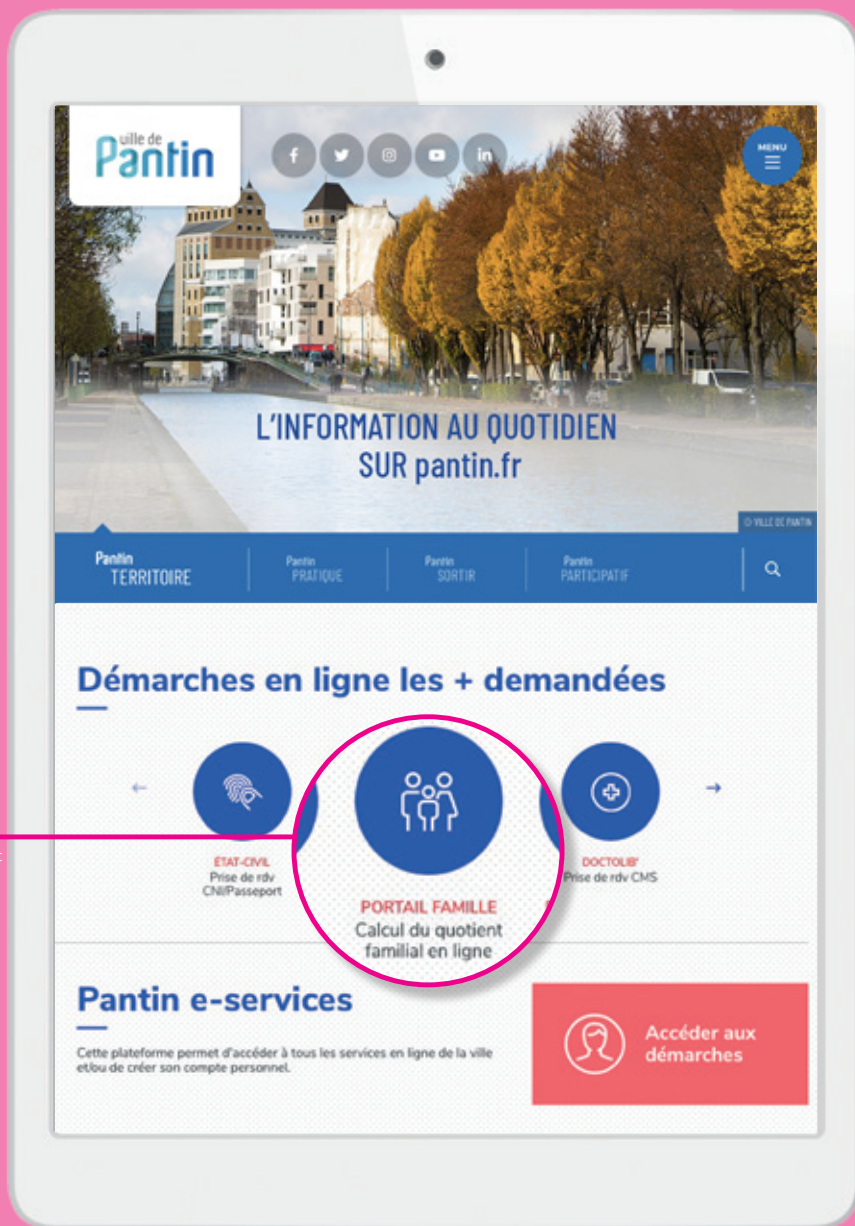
ville de Pantin

MENU

L'INFORMATION AU QUOTIDIEN
SUR pantin.fr

© VILLE DE PANTIN

Pantin TERRITOIRE | Pantin PRATIQUE | Pantin SORTIR | Pantin PARTICIPATIF

Démarches en ligne les + demandées

ÉTAT-CIVIL
Prise de rdv CNI/Passeport

PORTAIL FAMILLE
Calcul du quotient familial en ligne

DOCTOLIB'
Prise de rdv CMS

Pantin e-services

Cette plateforme permet d'accéder à tous les services en ligne de la ville et/ou de créer son compte personnel.

Accéder aux démarches